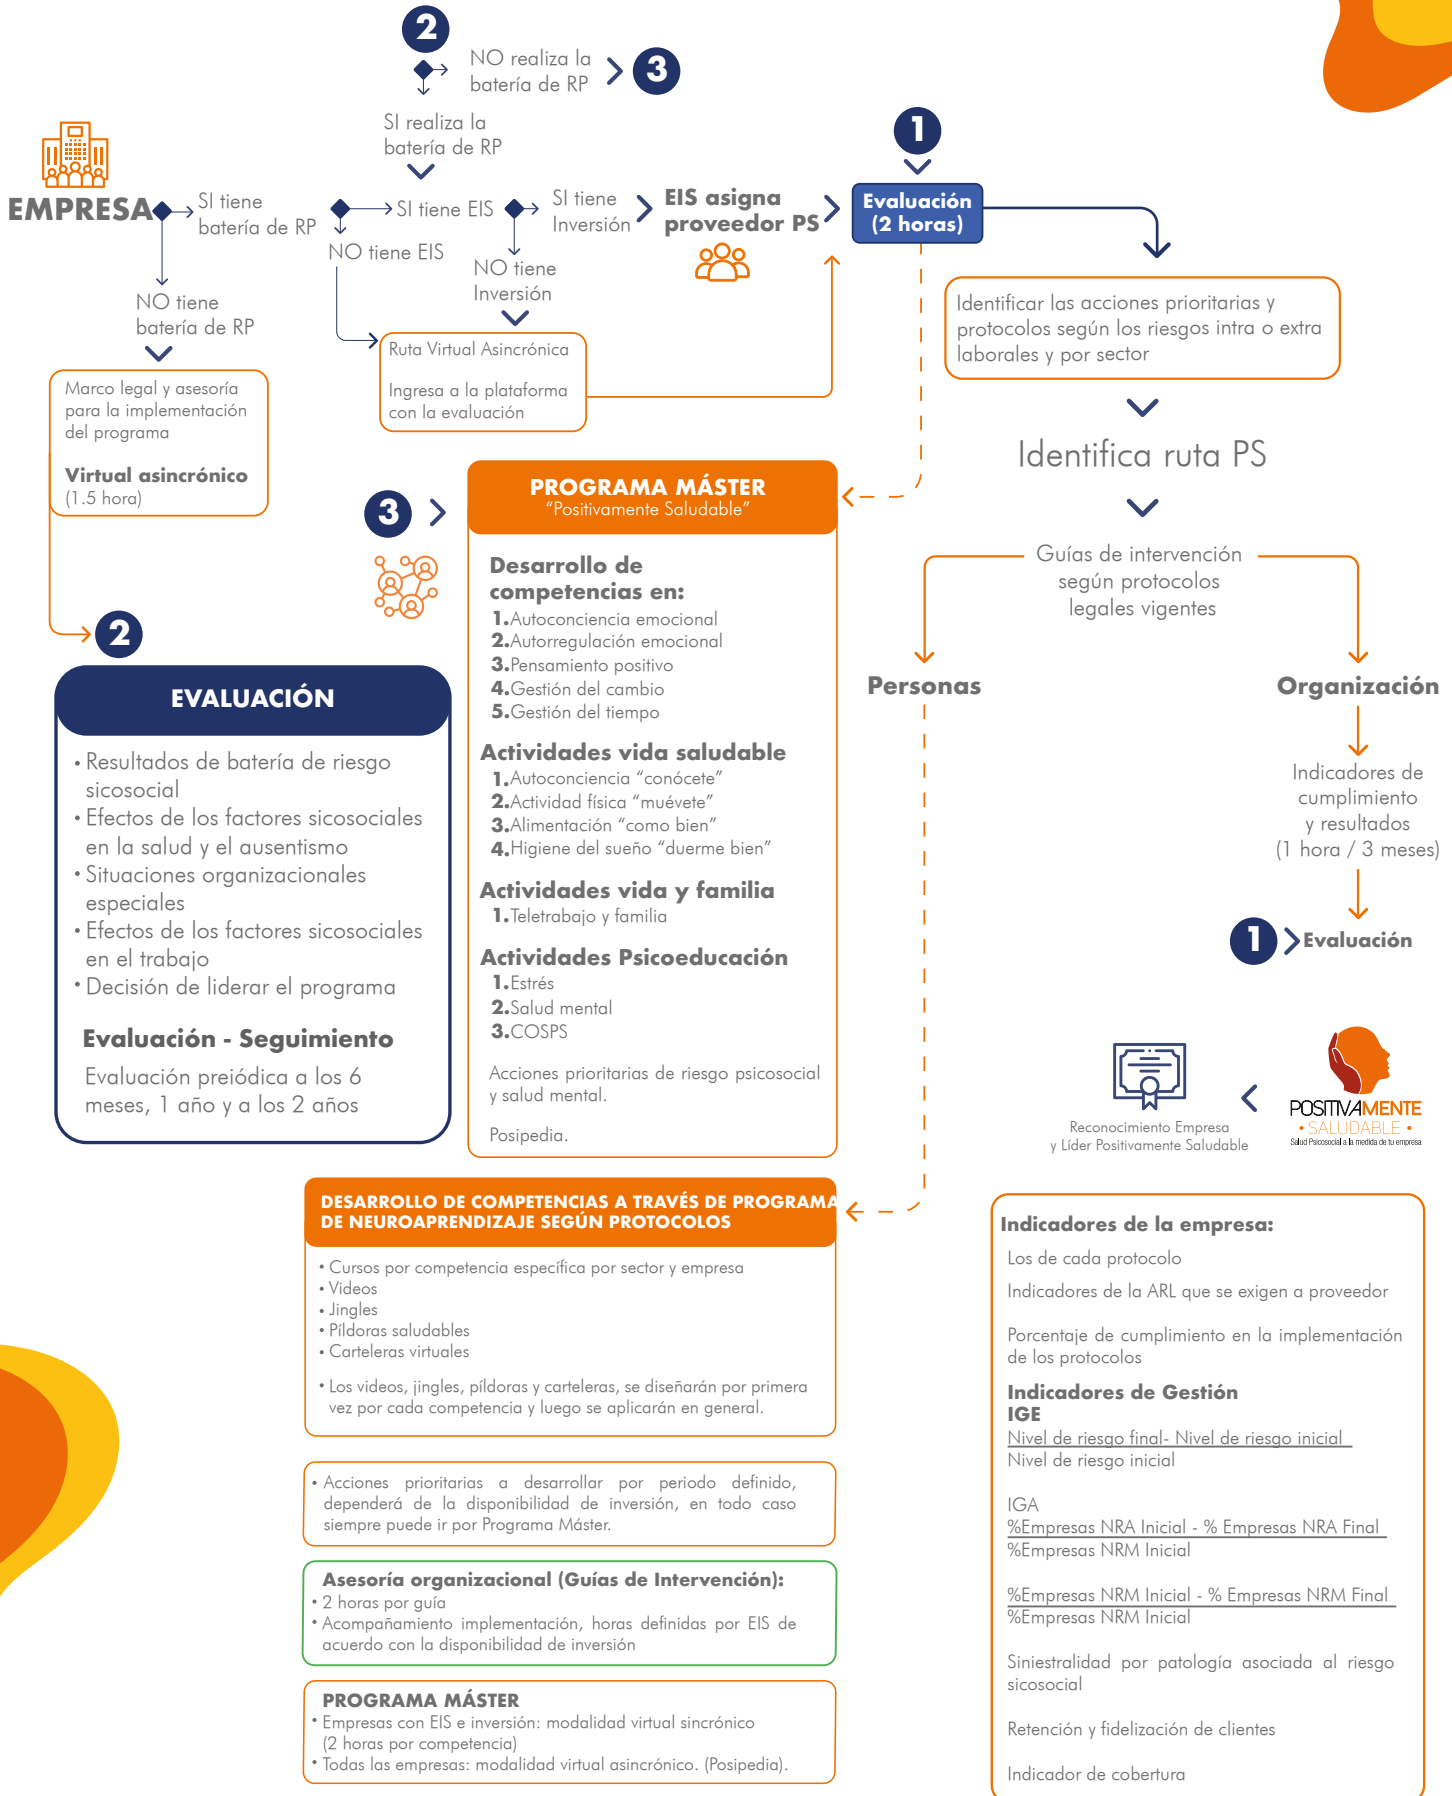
2

NO realiza la batería de RP

3

SI realiza la batería de RP

EMPRESA

SI tiene batería de RP

SI tiene EIS

SI tiene Inversión

EIS asigna proveedor PS

1

Evaluación (2 horas)

NO tiene EIS

NO tiene Inversión

NO tiene batería de RP

Ruta Virtual Asincrónica

Ingresa a la plataforma con la evaluación

Marco legal y asesoría para la implementación del programa

Virtual asincrónico (1.5 hora)

Identificar las acciones prioritarias y protocolos según los riesgos intra o extra laborales y por sector

Identifica ruta PS

3

PROGRAMA MÁSTER
"Positivamente Saludable"

Desarrollo de competencias en:
1.Autoconciencia emocional
2.Autorregulación emocional
3.Pensamiento positivo
4.Gestión del cambio
5.Gestión del tiempo

Actividades vida saludable
1.Autoconciencia "conócete"
2.Actividad física "muévete"
3.Alimentación "como bien"
4.Higiene del sueño "duerme bien"

Actividades vida y familia
1.Teletrabajo y familia

Actividades Psicoeducación
1.Estrés
2.Salud mental
3.COSPS

Acciones prioritarias de riesgo psicosocial y salud mental.

Posipedia.

Guías de intervención según protocolos legales vigentes

Personas

Organización

Indicadores de cumplimiento y resultados (1 hora / 3 meses)

1 Evaluación

2

EVALUACIÓN

• Resultados de batería de riesgo sicosocial
• Efectos de los factores sicosociales en la salud y el ausentismo
• Situaciones organizacionales especiales
• Efectos de los factores sicosociales en el trabajo
• Decisión de liderar el programa

Evaluación - Seguimiento
Evaluación preiódica a los 6 meses, 1 año y a los 2 años

Reconocimiento Empresa y Líder Positivamente Saludable

POSITIVAMENTE • SALUDABLE •
Salud Psicosocial a la medida de tu empresa

DESARROLLO DE COMPETENCIAS A TRAVÉS DE PROGRAMA DE NEUROAPRENDIZAJE SEGÚN PROTOCOLOS

• Cursos por competencia específica por sector y empresa
• Videos
• Jingles
• Píldoras saludables
• Carteleras virtuales

• Los videos, jingles, píldoras y carteleras, se diseñarán por primera vez por cada competencia y luego se aplicarán en general.

• Acciones prioritarias a desarrollar por periodo definido, dependerá de la disponibilidad de inversión, en todo caso siempre puede ir por Programa Máster.

Asesoría organizacional (Guías de Intervención):
• 2 horas por guía
• Acompañamiento implementación, horas definidas por EIS de acuerdo con la disponibilidad de inversión

PROGRAMA MÁSTER
• Empresas con EIS e inversión: modalidad virtual sincrónico (2 horas por competencia)
• Todas las empresas: modalidad virtual asincrónico. (Posipedia).

Indicadores de la empresa:
Los de cada protocolo
Indicadores de la ARL que se exigen a proveedor

Porcentaje de cumplimiento en la implementación de los protocolos

Indicadores de Gestión
IGE
$\frac{\text{Nivel de riesgo final- Nivel de riesgo inicial}}{\text{Nivel de riesgo inicial}}$

IGA
$\frac{\text{\%Empresas NRA Inicial - \% Empresas NRA Final}}{\text{\%Empresas NRM Inicial}}$

$\frac{\text{\%Empresas NRM Inicial - \% Empresas NRM Final}}{\text{\%Empresas NRM Inicial}}$

Siniestralidad por patología asociada al riesgo sicosocial

Retención y fidelización de clientes

Indicador de cobertura